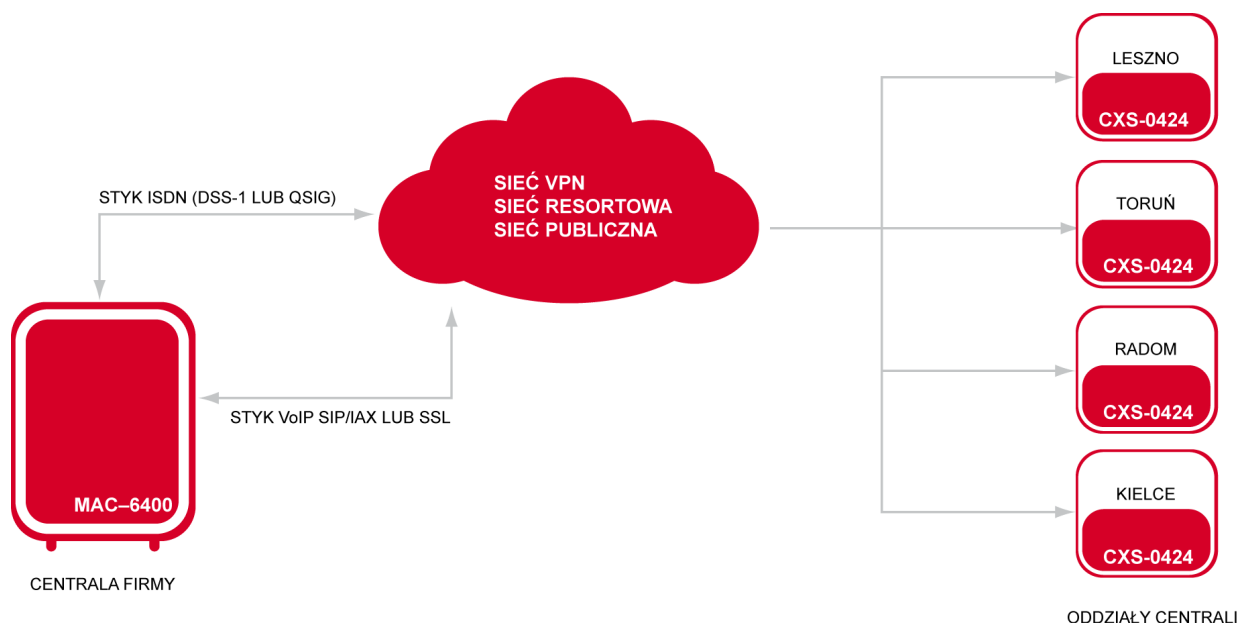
STYK ISDN (DSS-1 LUB QSIG)

SIEĆ VPN
SIEĆ RESORTOWA
SIEĆ PUBLICZNA

STYK VoIP SIP/IAX LUB SSL

MAC–6400

CENTRALA FIRMY

LESZNO
CXS-0424

TORUŃ
CXS-0424

RADOM
CXS-0424

KIELCE
CXS-0424

ODDZIAŁY CENTRALI